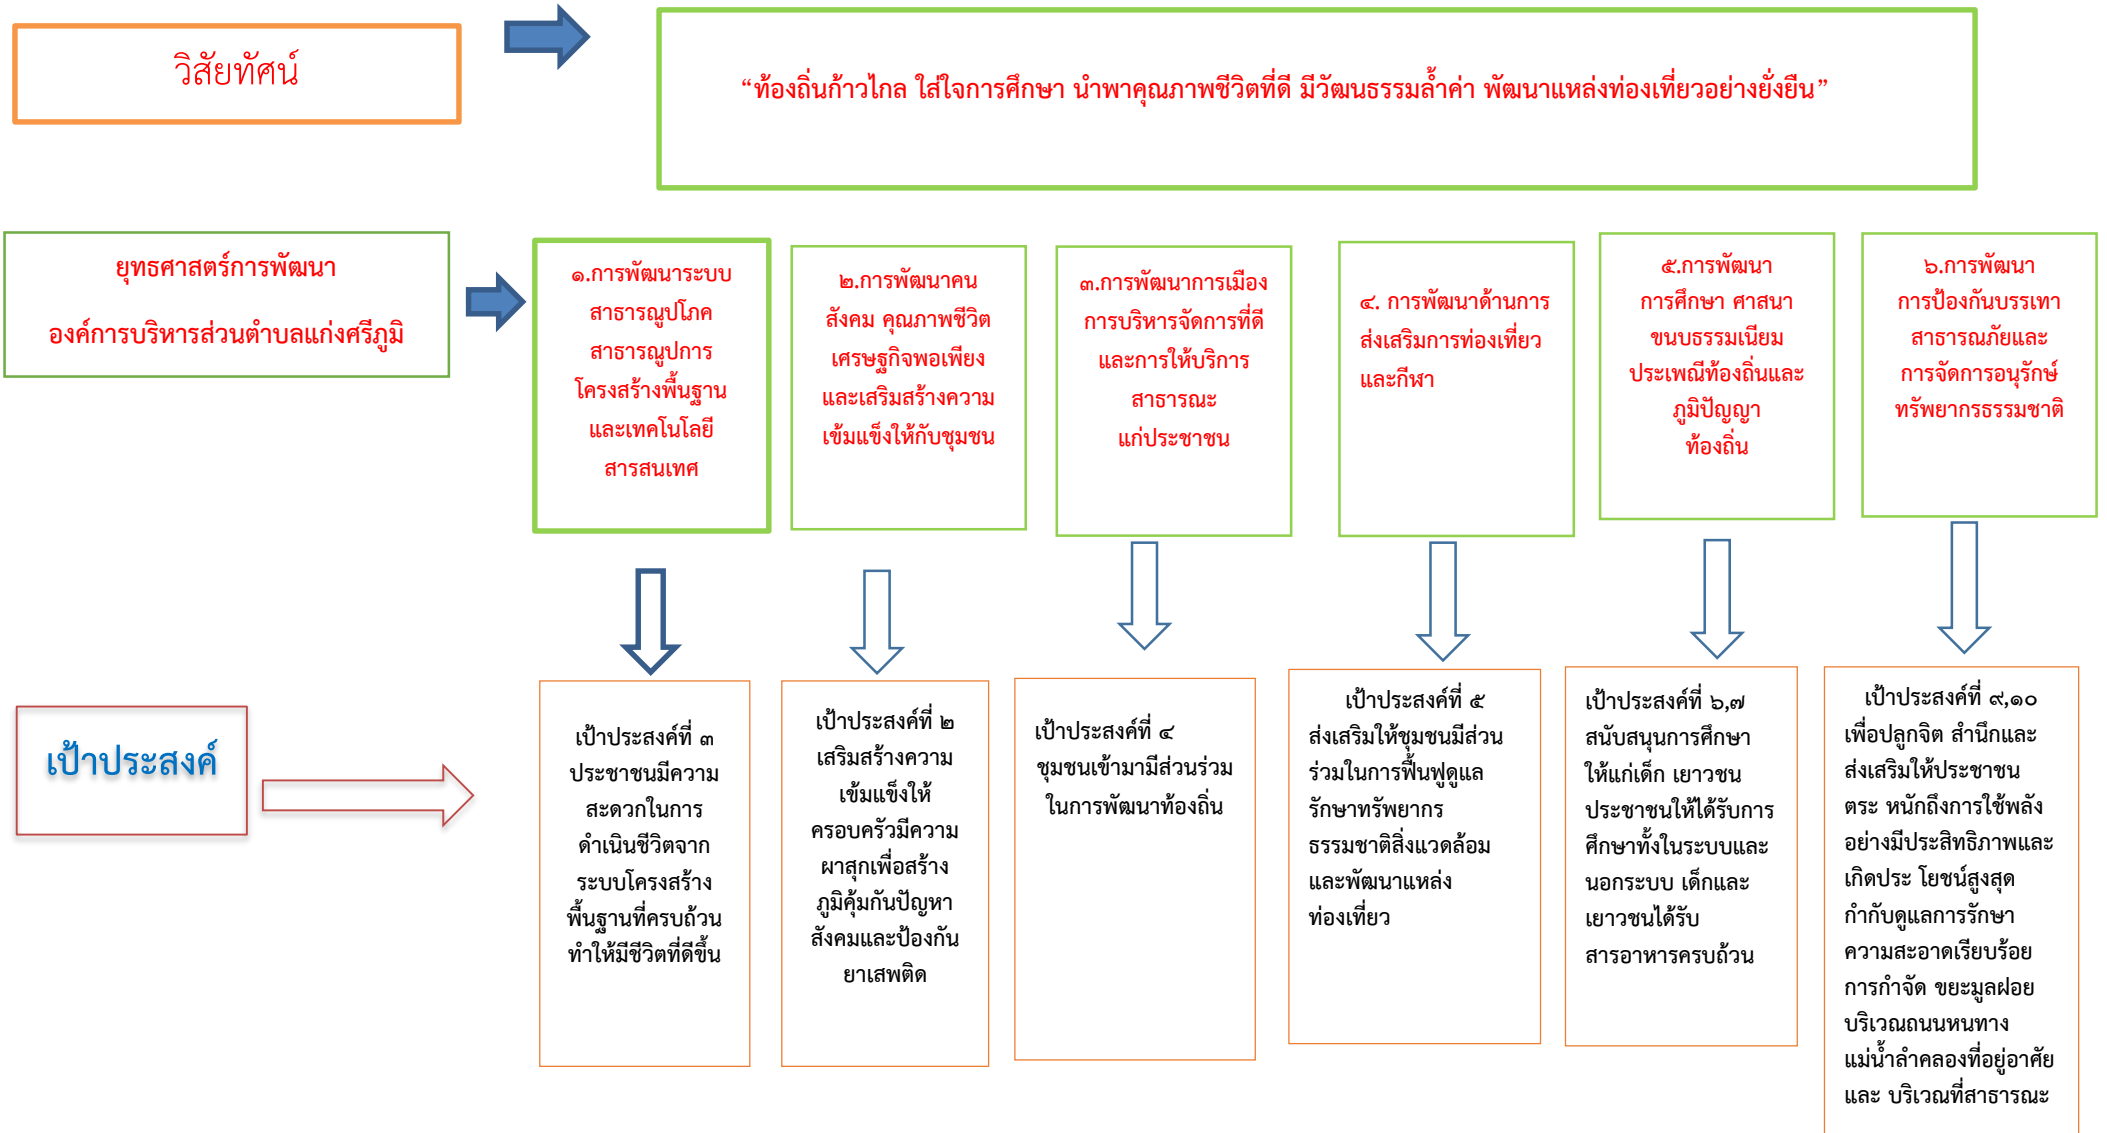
วิสัยทัศน์

“ท้องถิ่นก้าวไกล ใส่ใจการศึกษา นำพาคุณภาพชีวิตที่ดี มีวัฒนธรรมล้ำค่า พัฒนาแหล่งท่องเที่ยวอย่างยั่งยืน”

ยุทธศาสตร์การพัฒนา
องค์การบริหารส่วนตำบลแก่งศรีภูมิ

๑.การพัฒนาระบบสาธารณูปโภค สาธารณูปการ โครงสร้างพื้นฐาน และเทคโนโลยีสารสนเทศ

๒.การพัฒนาคน สังคม คุณภาพชีวิต เศรษฐกิจพอเพียง และเสริมสร้างความเข้มแข็งให้กับชุมชน

๓.การพัฒนาการเมือง การบริหารจัดการที่ดี และการให้บริการสาธารณะแก่ประชาชน

๔. การพัฒนาด้านการส่งเสริมการท่องเที่ยวและกีฬา

๕.การพัฒนาการศึกษา ศาสนา ขนบธรรมเนียม ประเพณีท้องถิ่นและภูมิปัญญาท้องถิ่น

๖.การพัฒนาการป้องกันบรรเทาสาธารณภัยและการจัดการอนุรักษ์ทรัพยากรธรรมชาติ

เป้าประสงค์

เป้าประสงค์ที่ ๓ ประชาชนมีความสะดวกในการดำเนินชีวิตจากระบบโครงสร้างพื้นฐานที่ครบถ้วน ทำให้มีชีวิตที่ดีขึ้น

เป้าประสงค์ที่ ๒ เสริมสร้างความเข้มแข็งให้ครอบครัวมีความผาสุกเพื่อสร้างภูมิคุ้มกันปัญหาสังคมและป้องกันยาเสพติด

เป้าประสงค์ที่ ๔ ชุมชนเข้ามามีส่วนร่วมในการพัฒนาท้องถิ่น

เป้าประสงค์ที่ ๕ ส่งเสริมให้ชุมชนมีส่วนร่วมในการฟื้นฟูดูแลรักษาทรัพยากรธรรมชาติสิ่งแวดล้อม และพัฒนาแหล่งท่องเที่ยว

เป้าประสงค์ที่ ๖,๗ สนับสนุนการศึกษาให้แก่เด็ก เยาวชน ประชาชนให้ได้รับการศึกษาทั้งในระบบและนอกระบบ เด็กและเยาวชนได้รับสารอาหารครบถ้วน

เป้าประสงค์ที่ ๙,๑๐ เพื่อปลูกจิต สำนึกและส่งเสริมให้ประชาชนตระ หนักถึงการใช้พลังอย่างมีประสิทธิภาพและเกิดประ โยชน์สูงสุด กำกับดูแลการรักษาความสะอาดเรียบร้อย การกำจัด ขยะมูลฝอย บริเวณถนนหนทาง แม่น้ำลำคลองที่อยู่อาศัย และ บริเวณที่สาธารณะ